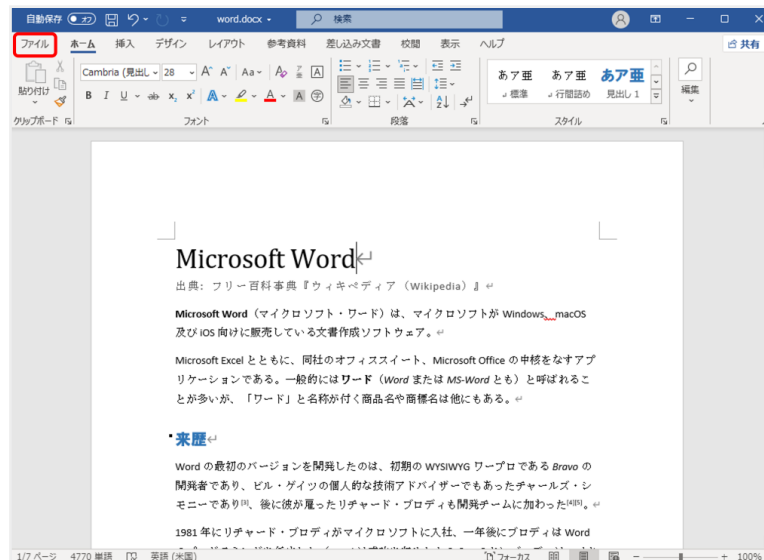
自動保存 オフ word.docx 検索

ファイル ホーム 挿入 デザイン レイアウト 参考資料 差し込み文書 校閲 表示 ヘルプ 共有

貼り付け Cambria (見出し 28 A A Aa B I U ab x₂ x² A A

あア亜 標準 あア亜 行間詰め あア亜 見出し 1 編集

クリップボード フォント 段落 スタイル

Microsoft Word

出典：フリー百科事典『ウィキペディア（Wikipedia）』

Microsoft Word（マイクロソフト・ワード）は、マイクロソフトが Windows、macOS 及び iOS 向けに販売している文書作成ソフトウェア。

Microsoft Excel とともに、同社のオフィススイート、Microsoft Office の中核をなすアプリケーションである。一般的には**ワード**（*Word* または *MS-Word* とも）と呼ばれることが多いが、「ワード」と名称が付く商品名や商標名は他にもある。

来歴

Word の最初のバージョンを開発したのは、初期の WYSIWYG ワープロである *Bravo* の開発者であり、ビル・ゲイツの個人的な技術アドバイザーでもあったチャールズ・シモニーであり[3]、後に彼が雇ったリチャード・ブロディも開発チームに加わった[4][5]。

1981 年にリチャード・ブロディがマイクロソフトに入社、一年後にブロディは Word

1/7 ページ 4770 単語 英語 (米国) フォーカス 100%